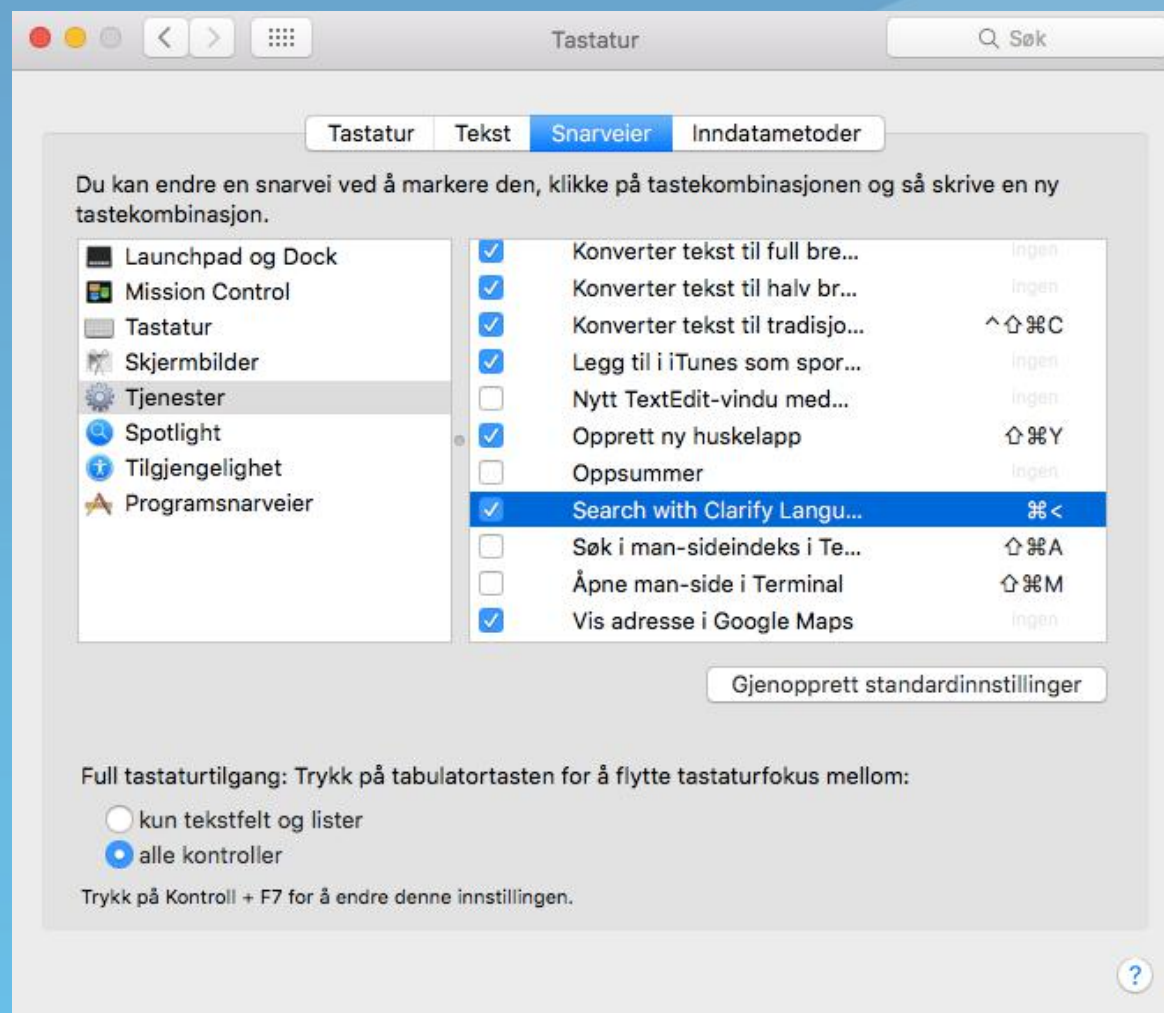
Tastatur

Søk

Tastatur | Tekst | Snarveier | Inndatametoder

Du kan endre en snarvei ved å markere den, klikke på tastekombinasjonen og så skrive en ny tastekombinasjon.

Launchpad og Dock
Mission Control
Tastatur
Skjermbilder
Tjenester
Spotlight
Tilgjengelighet
Programsnarveier

| | | |
|---|---|---|
| ☑ | Konverter tekst til full bre... | Ingen |
| ☑ | Konverter tekst til halv br... | Ingen |
| ☑ | Konverter tekst til tradisjo... | ^⇧⌘C |
| ☑ | Legg til i iTunes som spor... | Ingen |
| ☐ | Nytt TextEdit-vindu med... | Ingen |
| ☑ | Opprett ny huskelapp | ⇧⌘Y |
| ☐ | Oppsummer | Ingen |
| ☑ | Search with Clarify Langu... | ⌘< |
| ☐ | Søk i man-sideindeks i Te... | ⇧⌘A |
| ☐ | Åpne man-side i Terminal | ⇧⌘M |
| ☑ | Vis adresse i Google Maps | Ingen |

Gjenopprett standardinnstillinger

Full tastaturtilgang: Trykk på tabulatortasten for å flytte tastaturfokus mellom:

kun tekstfelt og lister
alle kontroller

Trykk på Kontroll + F7 for å endre denne innstillingen.

?